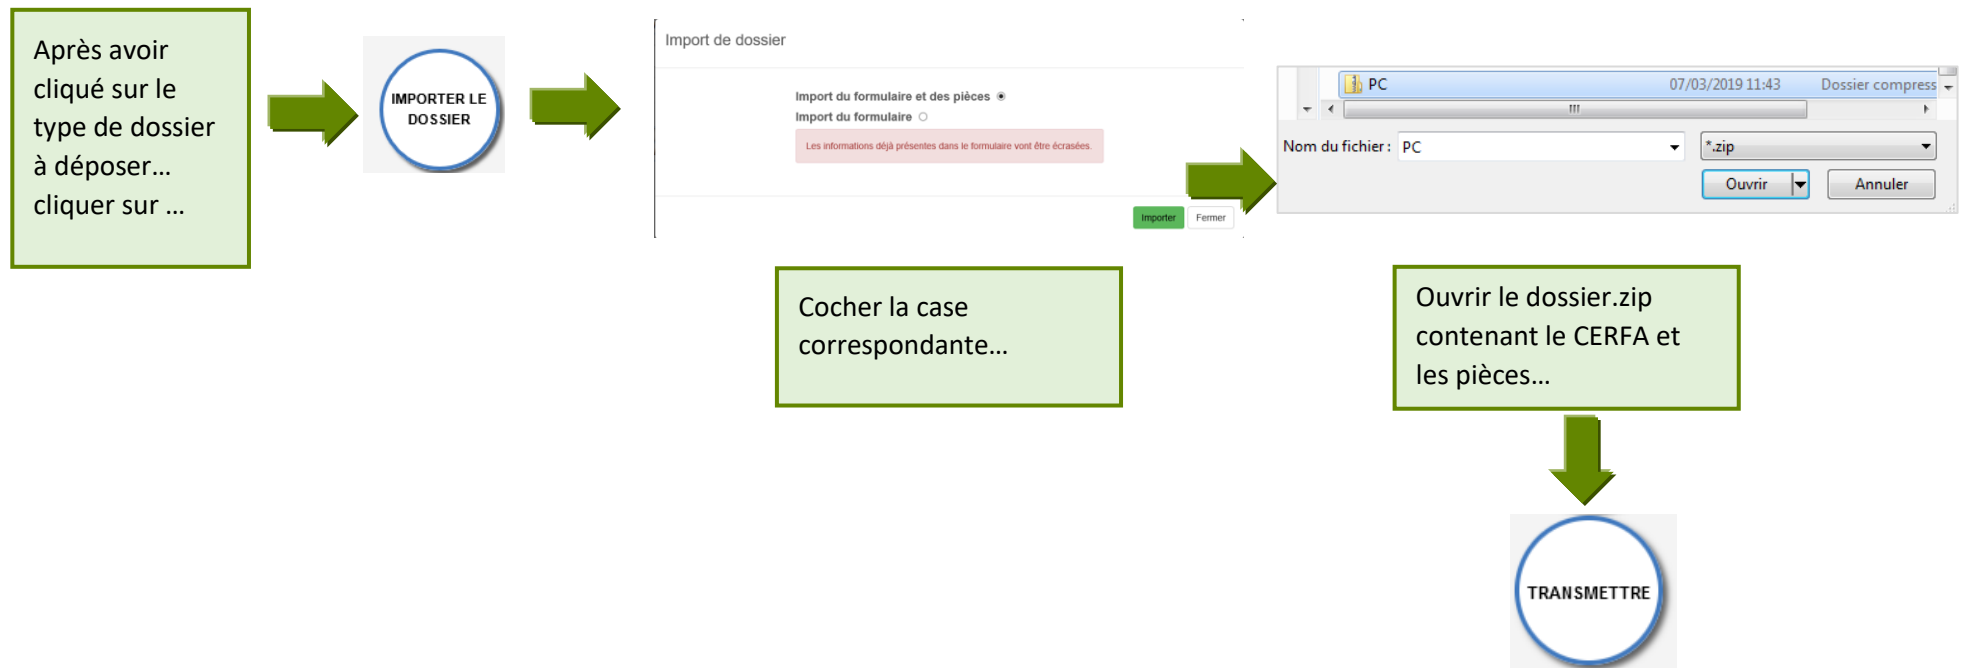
Après avoir cliqué sur le type de dossier à déposer… cliquer sur …

IMPORTER LE DOSSIER

Import de dossier

Import du formulaire et des pièces

Import du formulaire

Les informations déjà présentes dans le formulaire vont être écrasées.

Importer

Fermer

PC 07/03/2019 11:43 Dossier compress

Nom du fichier : PC

*.zip

Ouvrir

Annuler

Cocher la case correspondante…

Ouvrir le dossier.zip contenant le CERFA et les pièces…

TRANSMETTRE